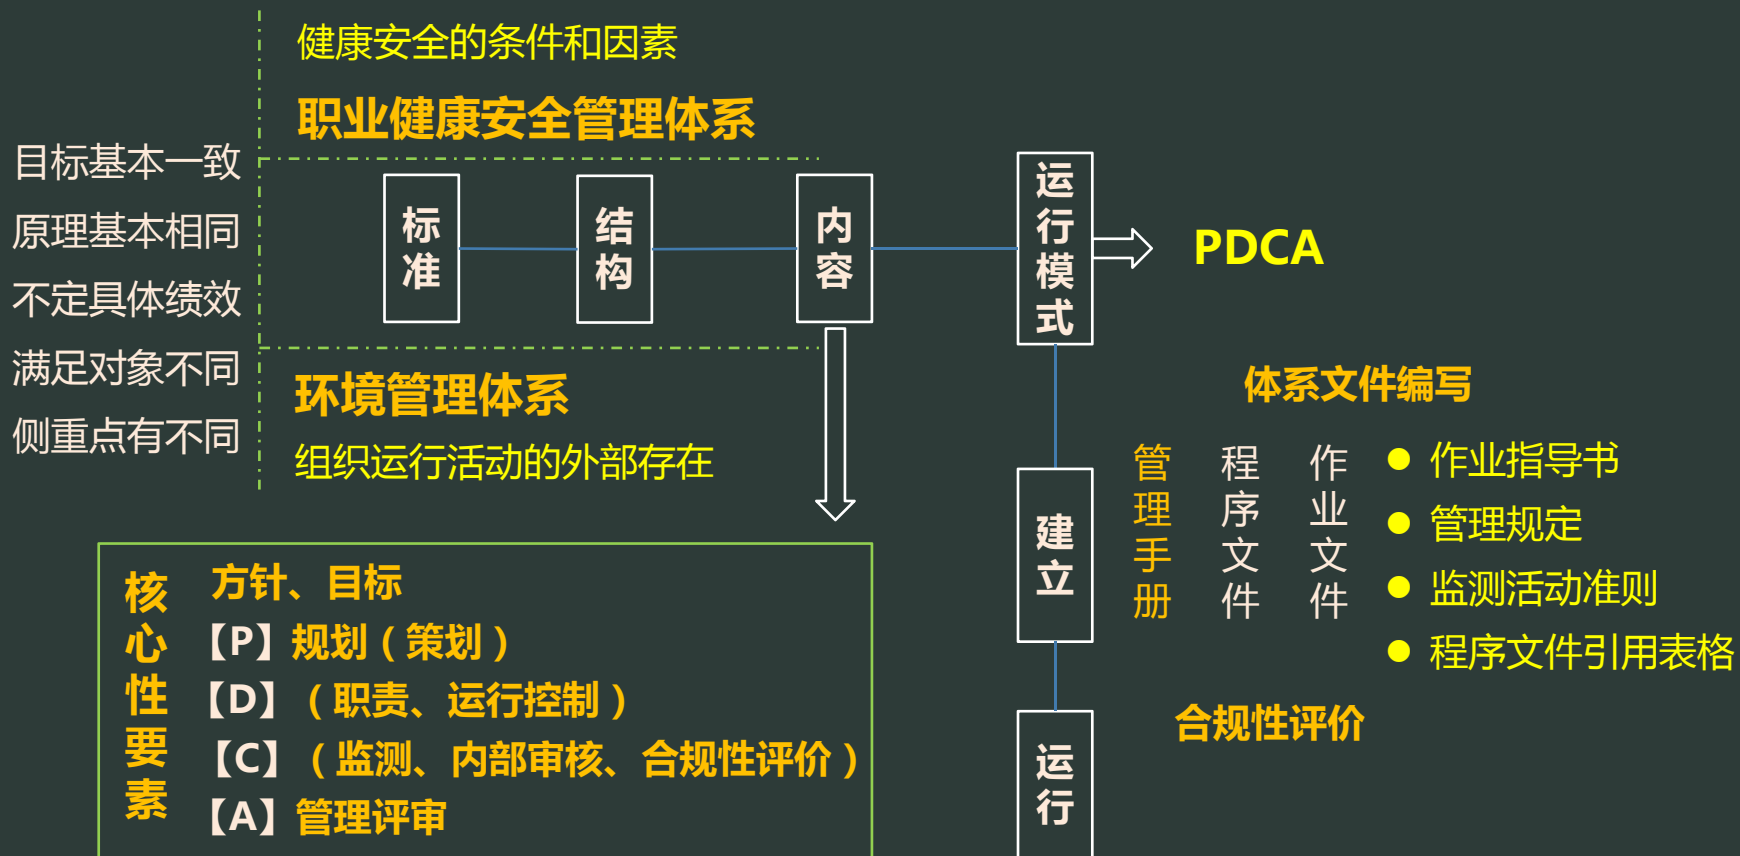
健康安全的条件和因素

职业健康安全管理体系

目标基本一致
原理基本相同
不定具体绩效
满足对象不同
侧重点有不同

标准

结构

内容

运行模式

PDCA

环境管理体系

组织运行活动的外部存在

体系文件编写

管理手册

程序文件

作业文件

● 作业指导书
● 管理规定
● 监测活动准则
● 程序文件引用表格

建立

核心性要素

方针、目标
【P】规划（策划）
【D】（职责、运行控制）
【C】（监测、内部审核、合规性评价）
【A】管理评审

合规性评价

运行